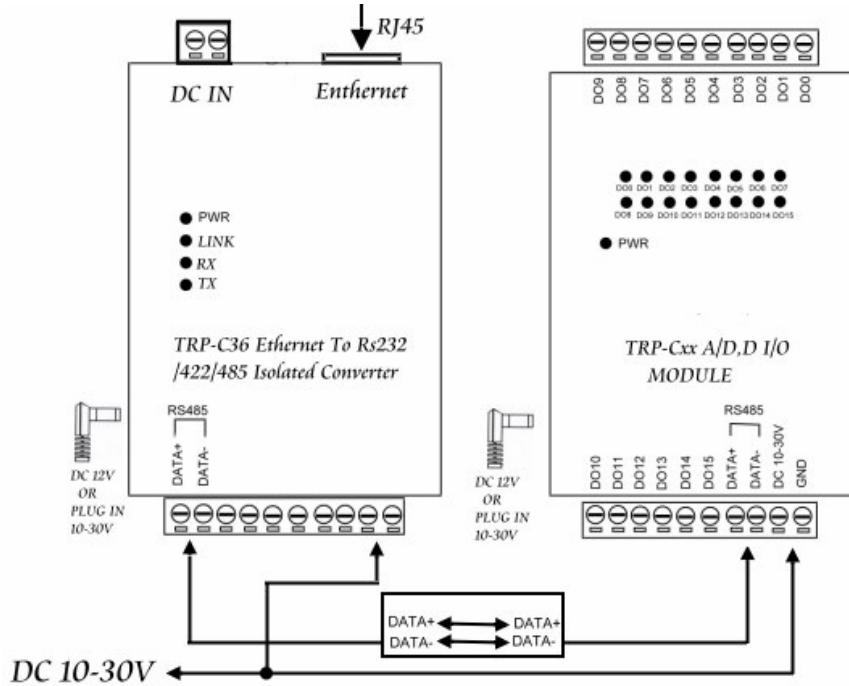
RJ45

DC IN

Enthernet

PWR
LINK
RX
TX

TRP-C36 Ethernet To Rs232 /422/485 Isolated Converter

RS485

DATA+
DATA-

DC 12V OR PLUG IN 10-30V

DO9 DO8 DO7 DO6 DO5 DO4 DO3 DO2 DO1 DO0

DO0 DO1 DO2 DO3 DO4 DO5 DO6 DO7
DO8 DO9 DO10 DO11 DO12 DO13 DO14 DO15

PWR

TRP-Cxx A/D,D I/O MODULE

RS485

DO10 DO11 DO12 DO13 DO14 DO15 DATA+ DATA- DC 10-30V GND

DC 12V OR PLUG IN 10-30V

DATA+ DATA+
DATA- DATA-

DC 10-30V